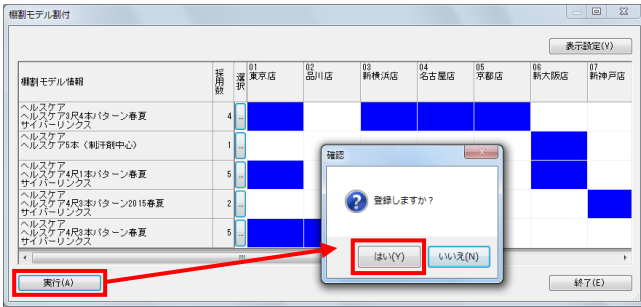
棚割モデル割付

表示設定(V)

| 棚割モデル情報 | 採用数 | 選択 | 01 東京店 | 02 品川店 | 03 新横浜店 | 04 名古屋店 | 05 京都店 | 06 新大阪店 | 07 新神戸店 |
|---|---|---|---|---|---|---|---|---|---|
| ヘルスケア ヘルスケア3尺4本パターン春夏 サイバーリンクス | 4 | ... | | | | | | | |
| ヘルスケア ヘルスケア5本（制汗剤中心） | 1 | ... | | | | | | | |
| ヘルスケア ヘルスケア4尺1本パターン春夏 サイバーリンクス | 5 | ... | | | | | | | |
| ヘルスケア ヘルスケア4尺3本パターン2015春夏 サイバーリンクス | 2 | ... | | | | | | | |
| ヘルスケア ヘルスケア4尺3本パターン春夏 サイバーリンクス | 5 | ... | | | | | | | |

確認

登録しますか？

はい(Y)　いいえ(N)

実行(A)

終了(E)